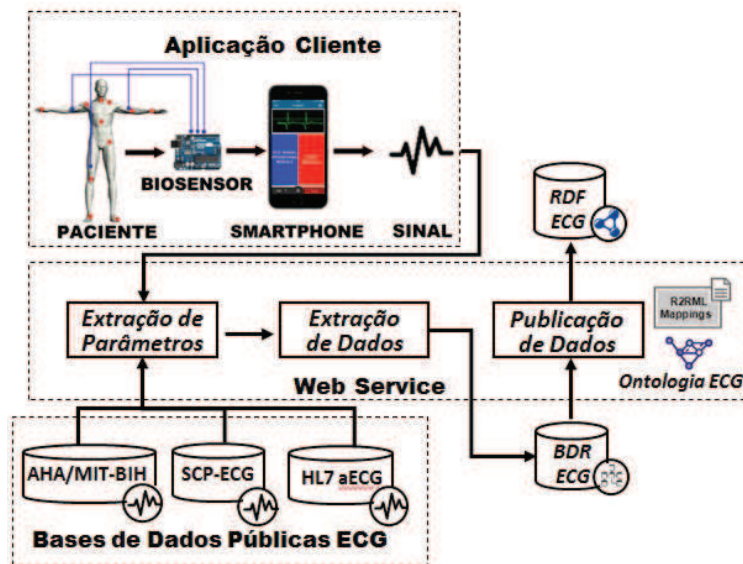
Aplicação Cliente

BIOSENSOR

PACIENTE

SMARTPHONE

SINAL

RDF ECG

R2RML Mappings

Extração de Parâmetros

Extração de Dados

Publicação de Dados

Web Service

Ontologia ECG

AHA/MIT-BIH

SCP-ECG

HL7 aECG

BDR ECG

Bases de Dados Públicas ECG